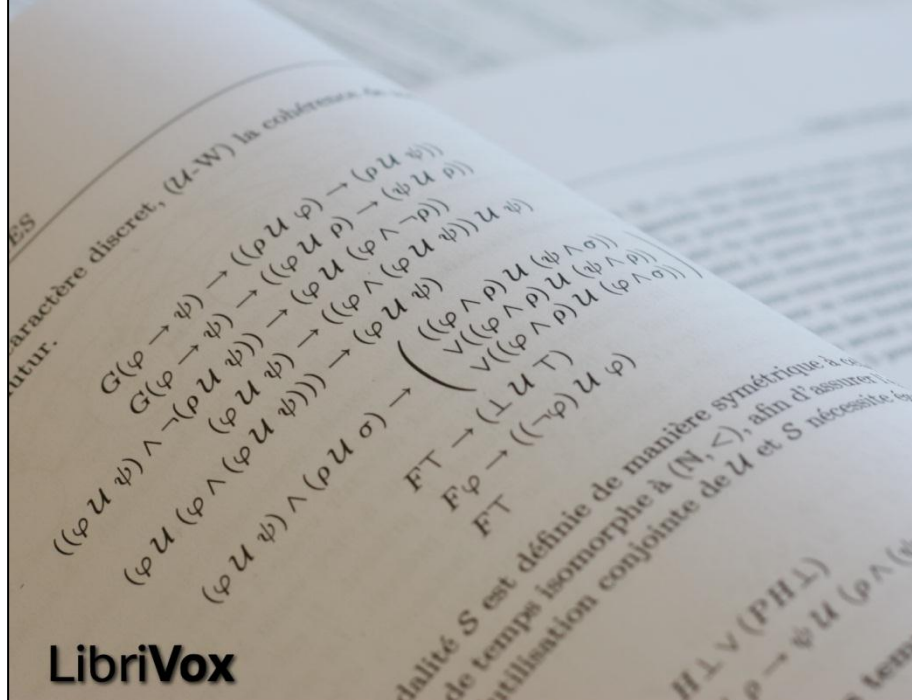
ES

aractère discret, ($\mathcal{U}$-W) la cohérence

utur.

$G(\varphi \to \psi) \to ((\rho \mathcal{U} \varphi) \to (\rho \mathcal{U} \psi))$

$G(\varphi \to \psi) \to ((\varphi \mathcal{U} \rho) \to (\psi \mathcal{U} \rho))$

$((\varphi \mathcal{U} \psi) \wedge \neg(\rho \mathcal{U} \psi)) \to (\varphi \mathcal{U} (\rho \wedge \neg\rho))$

$(\varphi \mathcal{U} \psi) \to ((\varphi \wedge (\varphi \mathcal{U} \psi)) \mathcal{U} \psi)$

$(\varphi \mathcal{U} (\varphi \wedge (\varphi \mathcal{U} \psi))) \to (\varphi \mathcal{U} \psi)$

$(\varphi \mathcal{U} \psi) \wedge (\rho \mathcal{U} \sigma) \to \left( \begin{array}{l} ((\varphi \wedge \rho) \mathcal{U} (\psi \wedge \sigma)) \\ \vee ((\varphi \wedge \rho) \mathcal{U} (\psi \wedge \rho)) \\ \vee ((\varphi \wedge \rho) \mathcal{U} (\varphi \wedge \sigma)) \end{array} \right)$

$F\top \to (\bot \mathcal{U} \top)$

$F\varphi \to ((\neg\varphi) \mathcal{U} \varphi)$

$F\top$

dalité S est définie de manière symétrique à
de temps isomorphe à $(\mathbb{N}, <)$, afin d'assurer
utilisation conjointe de $\mathcal{U}$ et S nécessite

$H\bot \vee (PH\bot)$

$\varphi \to \psi \mathcal{U} (\varphi \wedge ($

term

LibriVox